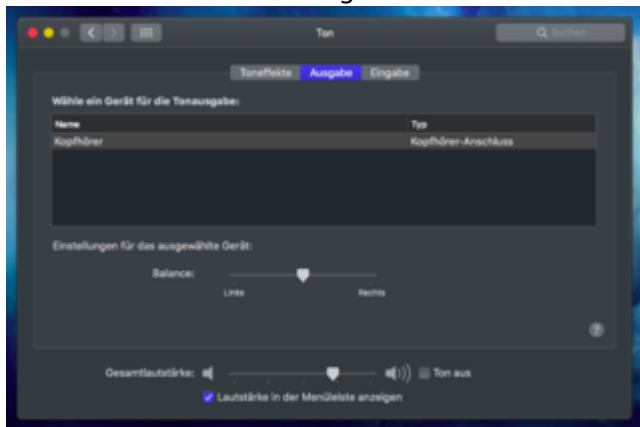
Ton

Suchen

Toneffekte Ausgabe Eingabe

Wähle ein Gerät für die Tonausgabe:

| Name | Typ |
|---|---|
| Kopfhörer | Kopfhörer-Anschluss |

Einstellungen für das ausgewählte Gerät:

Balance:

Links Rechts

?

Gesamtlautstärke:

Ton aus

Lautstärke in der Menüleiste anzeigen